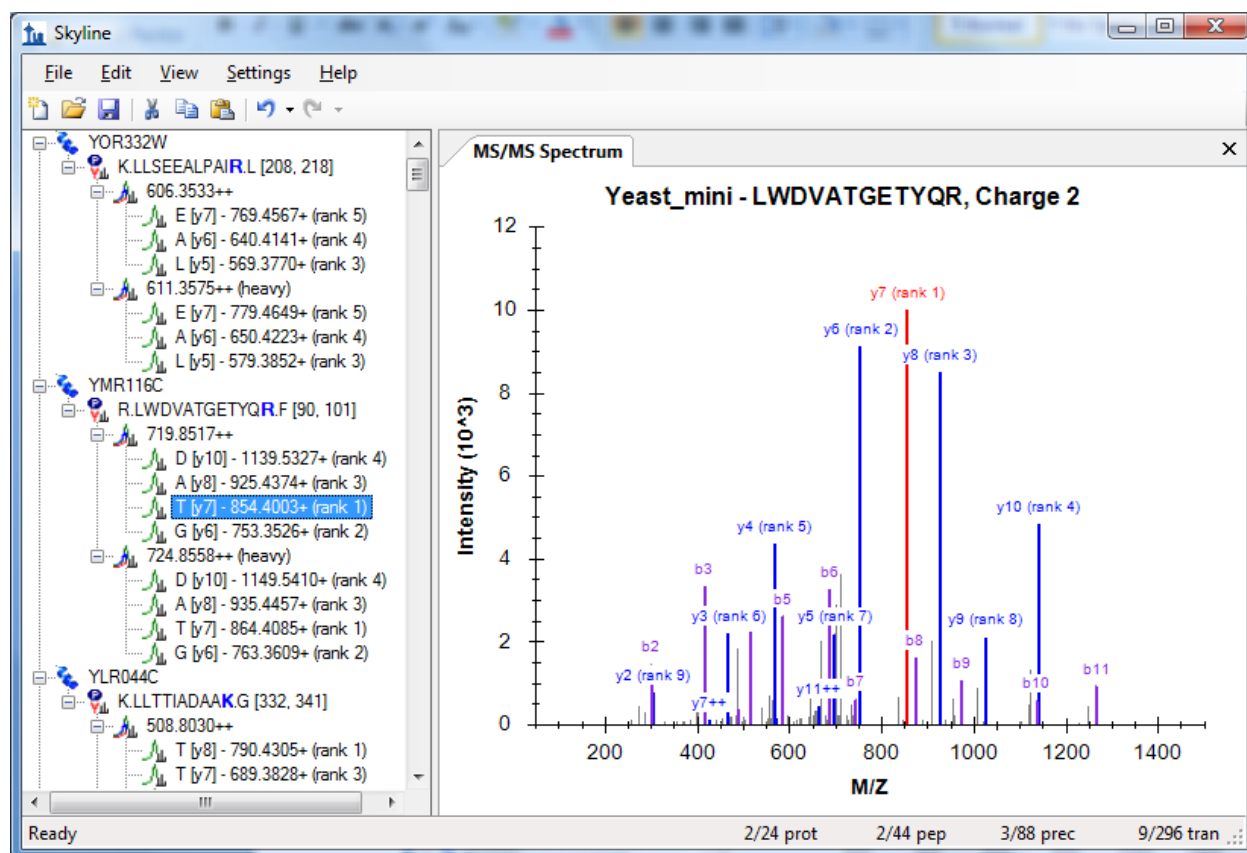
Skyline

File Edit View Settings Help

YOR332W
K.LLSEEALPAIR.L [208, 218]
606.3533++
E [y7] - 769.4567+ (rank 5)
A [y6] - 640.4141+ (rank 4)
L [y5] - 569.3770+ (rank 3)
611.3575++ (heavy)
E [y7] - 779.4649+ (rank 5)
A [y6] - 650.4223+ (rank 4)
L [y5] - 579.3852+ (rank 3)
YMR116C
R.LWDVATGETYQR.F [90, 101]
719.8517++
D [y10] - 1139.5327+ (rank 4)
A [y8] - 925.4374+ (rank 3)
T [y7] - 854.4003+ (rank 1)
G [y6] - 753.3526+ (rank 2)
724.8558++ (heavy)
D [y10] - 1149.5410+ (rank 4)
A [y8] - 935.4457+ (rank 3)
T [y7] - 864.4085+ (rank 1)
G [y6] - 763.3609+ (rank 2)
YLR044C
K.LLTTIADAAK.G [332, 341]
508.8030++
T [y8] - 790.4305+ (rank 1)
T [y7] - 689.3828+ (rank 3)

MS/MS Spectrum

Yeast_mini - LWDVATGETYQR, Charge 2

Intensity (10^3)

0
2
4
6
8
10
12

y7 (rank 1)
y6 (rank 2)
y8 (rank 3)
y10 (rank 4)
y4 (rank 5)
b3
b6
b5
y3 (rank 6)
y5 (rank 7)
y9 (rank 8)
b8
b2
y2 (rank 9)
b9
b11
y11++
b7
b10
y7++

200 400 600 800 1000 1200 1400

M/Z

Ready 2/24 prot 2/44 pep 3/88 prec 9/296 tran